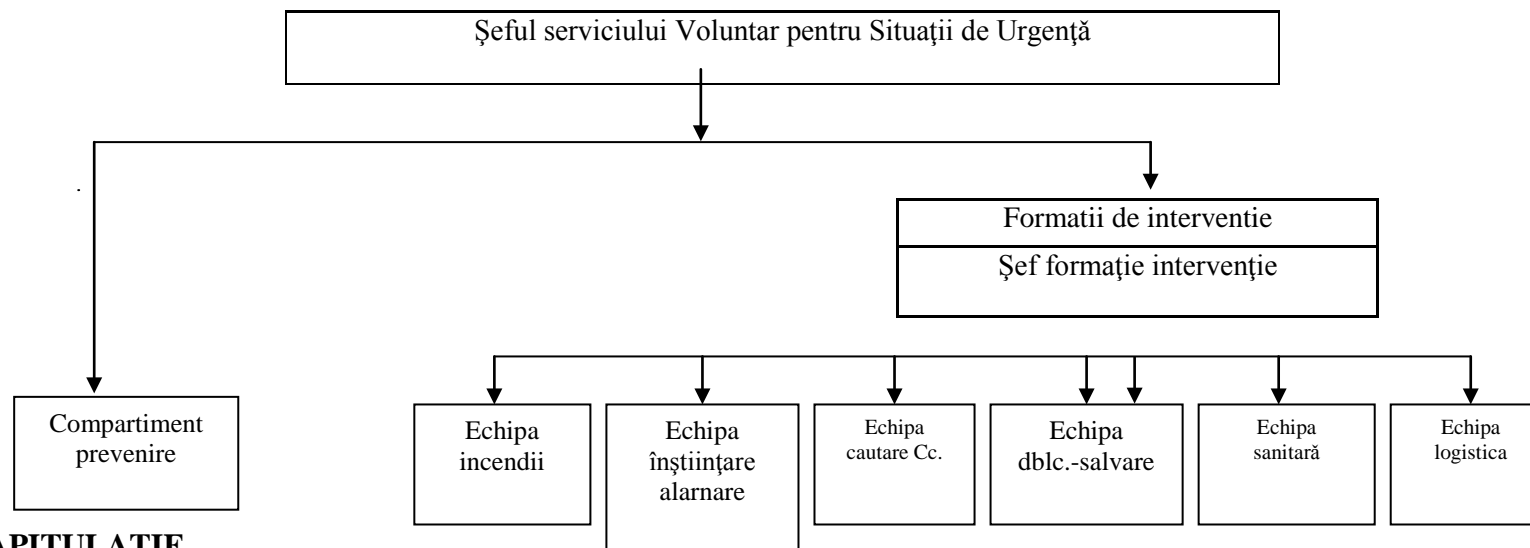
Şeful serviciului Voluntar pentru Situaţii de Urgenţă

Formatii de interventie

Şef formaţie intervenţie

Compartiment prevenire

Echipa incendii

Echipa înştiinţare alarnare

Echipa cautare Cc.

Echipa dblc.-salvare

Echipa sanitară

Echipa logistica

APITULATIE